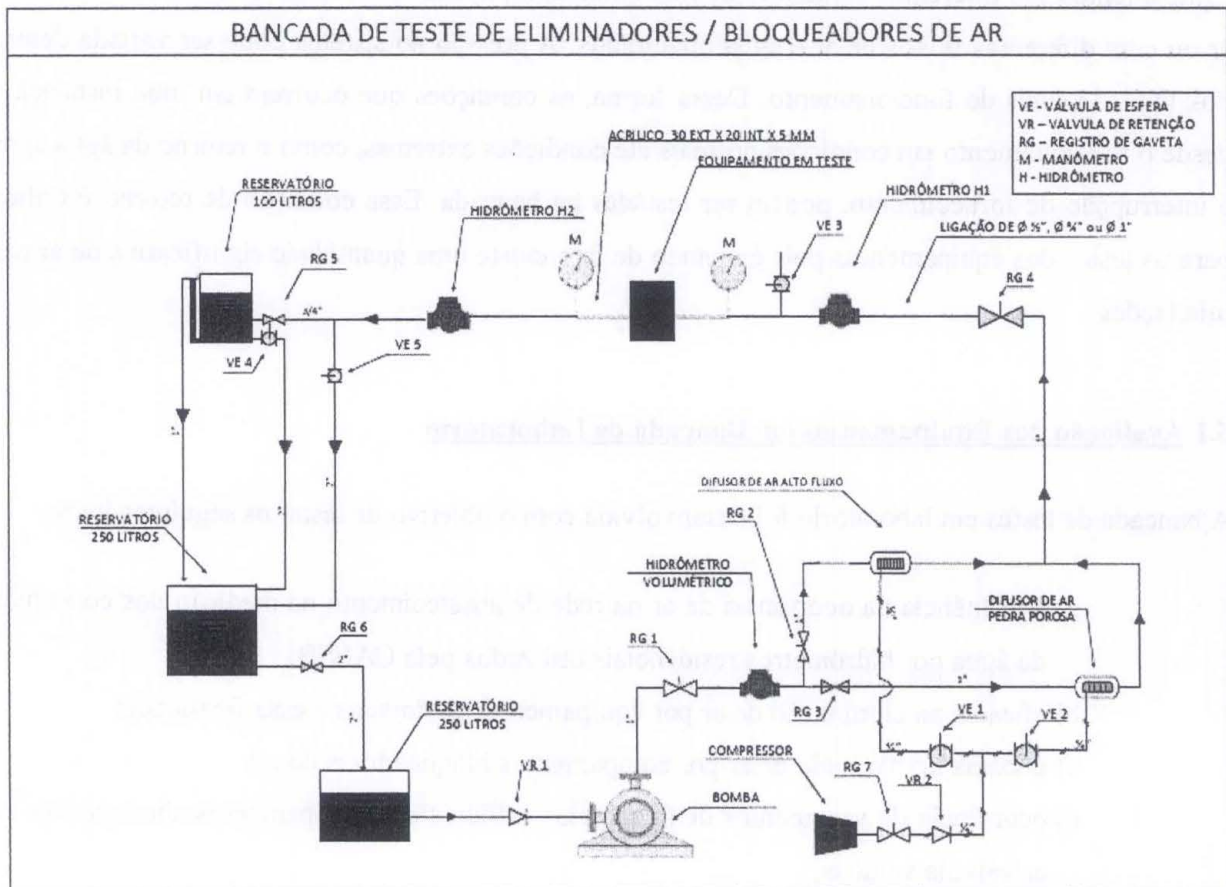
BANCADA DE TESTE DE ELIMINADORES / BLOQUEADORES DE AR

VE - VÁLVULA DE ESFERA
VR – VÁLVULA DE RETENÇÃO
RG – REGISTRO DE GAVETA
M - MANÔMETRO
H - HIDRÔMETRO

ACRILICO 30 EXT X 20 INT X 5 MM
EQUIPAMENTO EM TESTE

RESERVATÓRIO
100 LITROS

HIDRÔMETRO H2

M

M

VE 3

HIDRÔMETRO H1

LIGAÇÃO DE Ø ½", Ø ¾" ou Ø 1"

RG 5

3/4"

RG 4

VE 4

VE 5

RESERVATÓRIO
250 LITROS

DIFUSOR DE AR ALTO FLUXO

RG 2

HIDRÔMETRO
VOLUMÉTRICO

DIFUSOR DE AR
PEDRA POROSA

RG 1

RG 6

2"

1"

RG 3

RESERVATÓRIO
250 LITROS

VE 1

VE 2

COMPRESSOR

RG 7

VR 2

VR 1

BOMBA